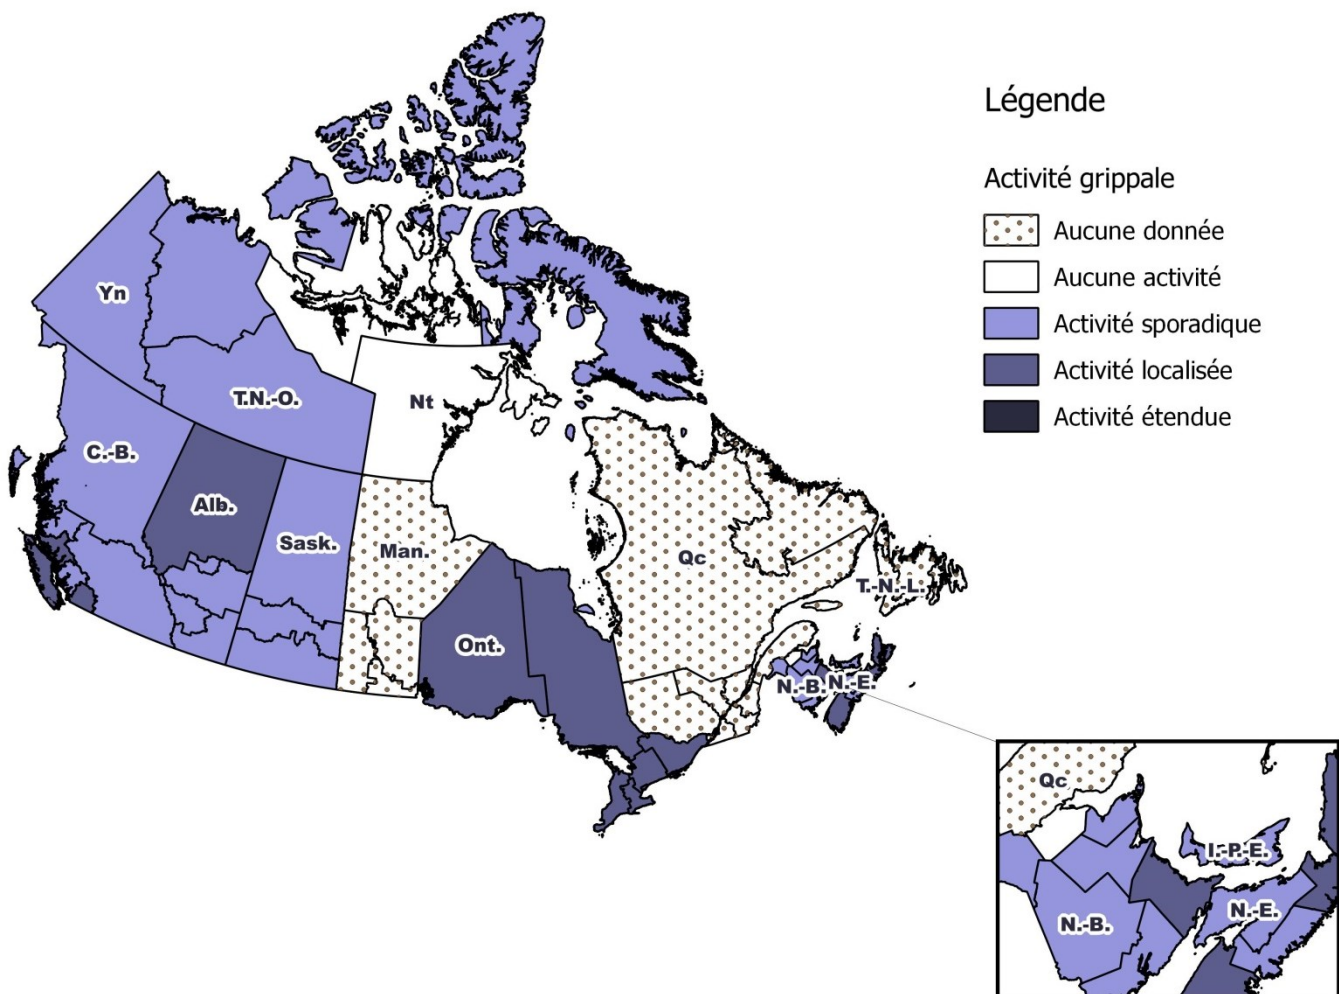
Légende

Activité grippale

Aucune donnée

Aucune activité

Activité sporadique

Activité localisée

Activité étendue

Yn

T.N.-O.

Nt

C.-B.

Alb.

Sask.

Man.

Qc

T.-N.-L.

Ont.

N.-B.

N.-E.

Qc

Î.-P.-É.

N.-B.

N.-É.